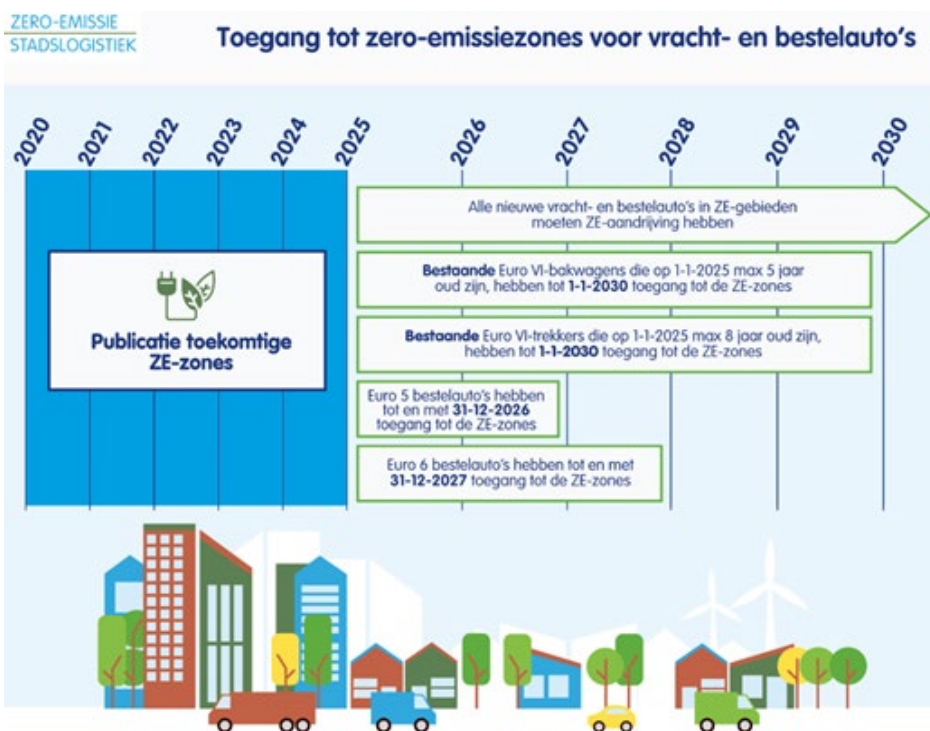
ZERO-EMISSIE
STADSLOGISTIEK

Toegang tot zero-emissiezones voor vracht- en bestelauto's

2020 2021 2022 2023 2024 2025 2026 2027 2028 2029 2030

Alle nieuwe vracht- en bestelauto's in ZE-gebieden moeten ZE-aandrijving hebben

Publicatie toekomtige ZE-zones

**Bestaande** Euro VI-bakwagens die op 1-1-2025 max 5 jaar oud zijn, hebben tot **1-1-2030** toegang tot de ZE-zones

**Bestaande** Euro VI-trekkers die op 1-1-2025 max 8 jaar oud zijn, hebben tot **1-1-2030** toegang tot de ZE-zones

Euro 5 bestelauto's hebben tot en met **31-12-2026** toegang tot de ZE-zones

Euro 6 bestelauto's hebben tot en met **31-12-2027** toegang tot de ZE-zones